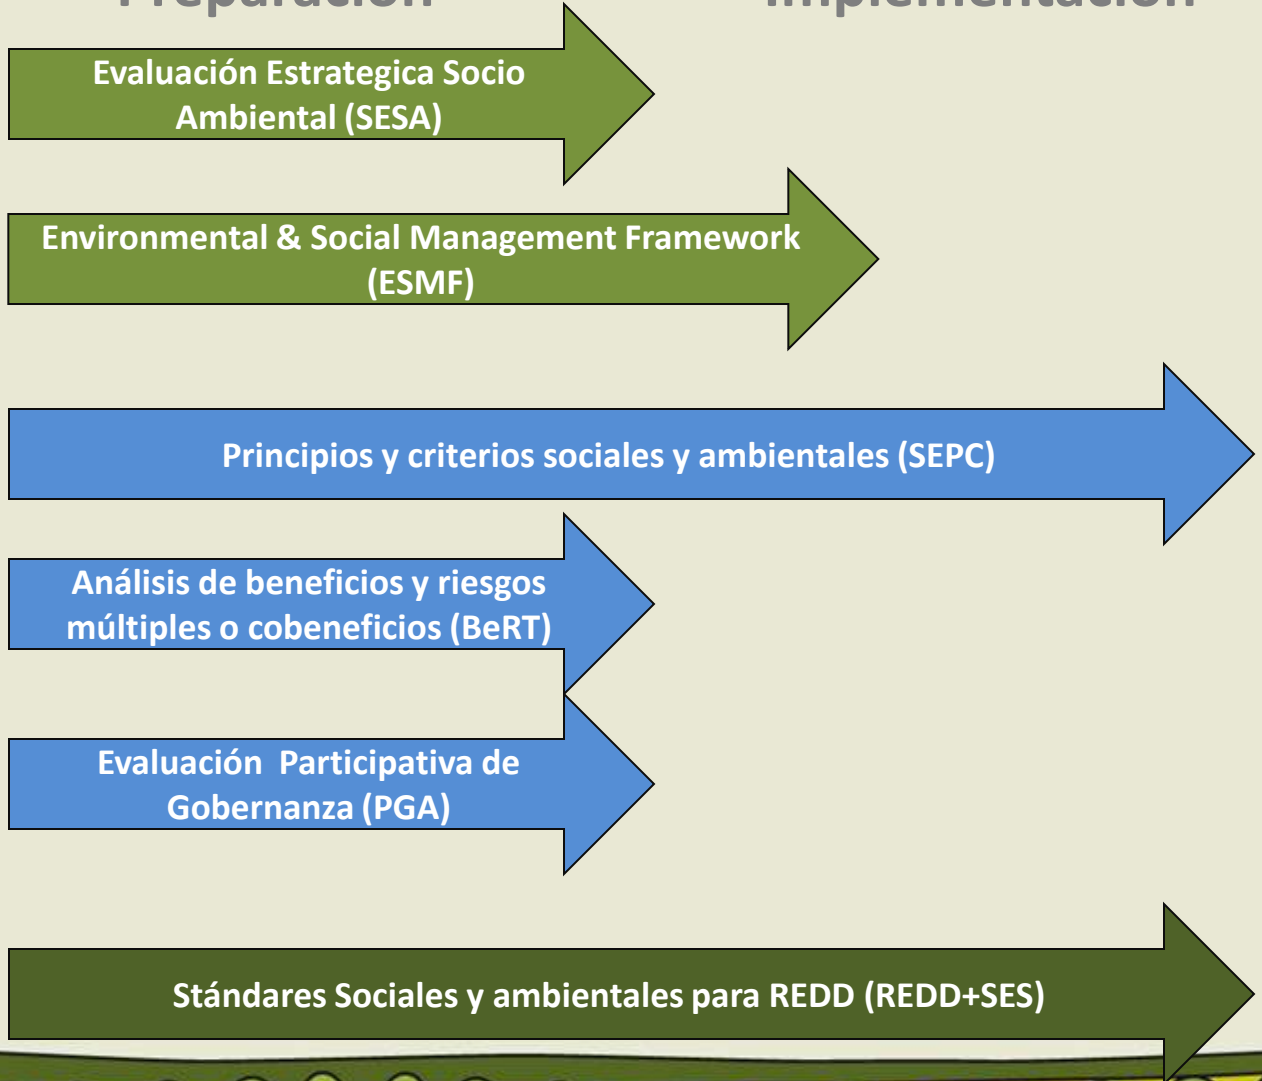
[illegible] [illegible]

Evaluación Estrategica Socio Ambiental (SESA)

Environmental & Social Management Framework (ESMF)

Principios y criterios sociales y ambientales (SEPC)

Análisis de beneficios y riesgos múltiples o cobeneficios (BeRT)

Evaluación Participativa de Gobernanza (PGA)

Stándares Sociales y ambientales para REDD (REDD+SES)